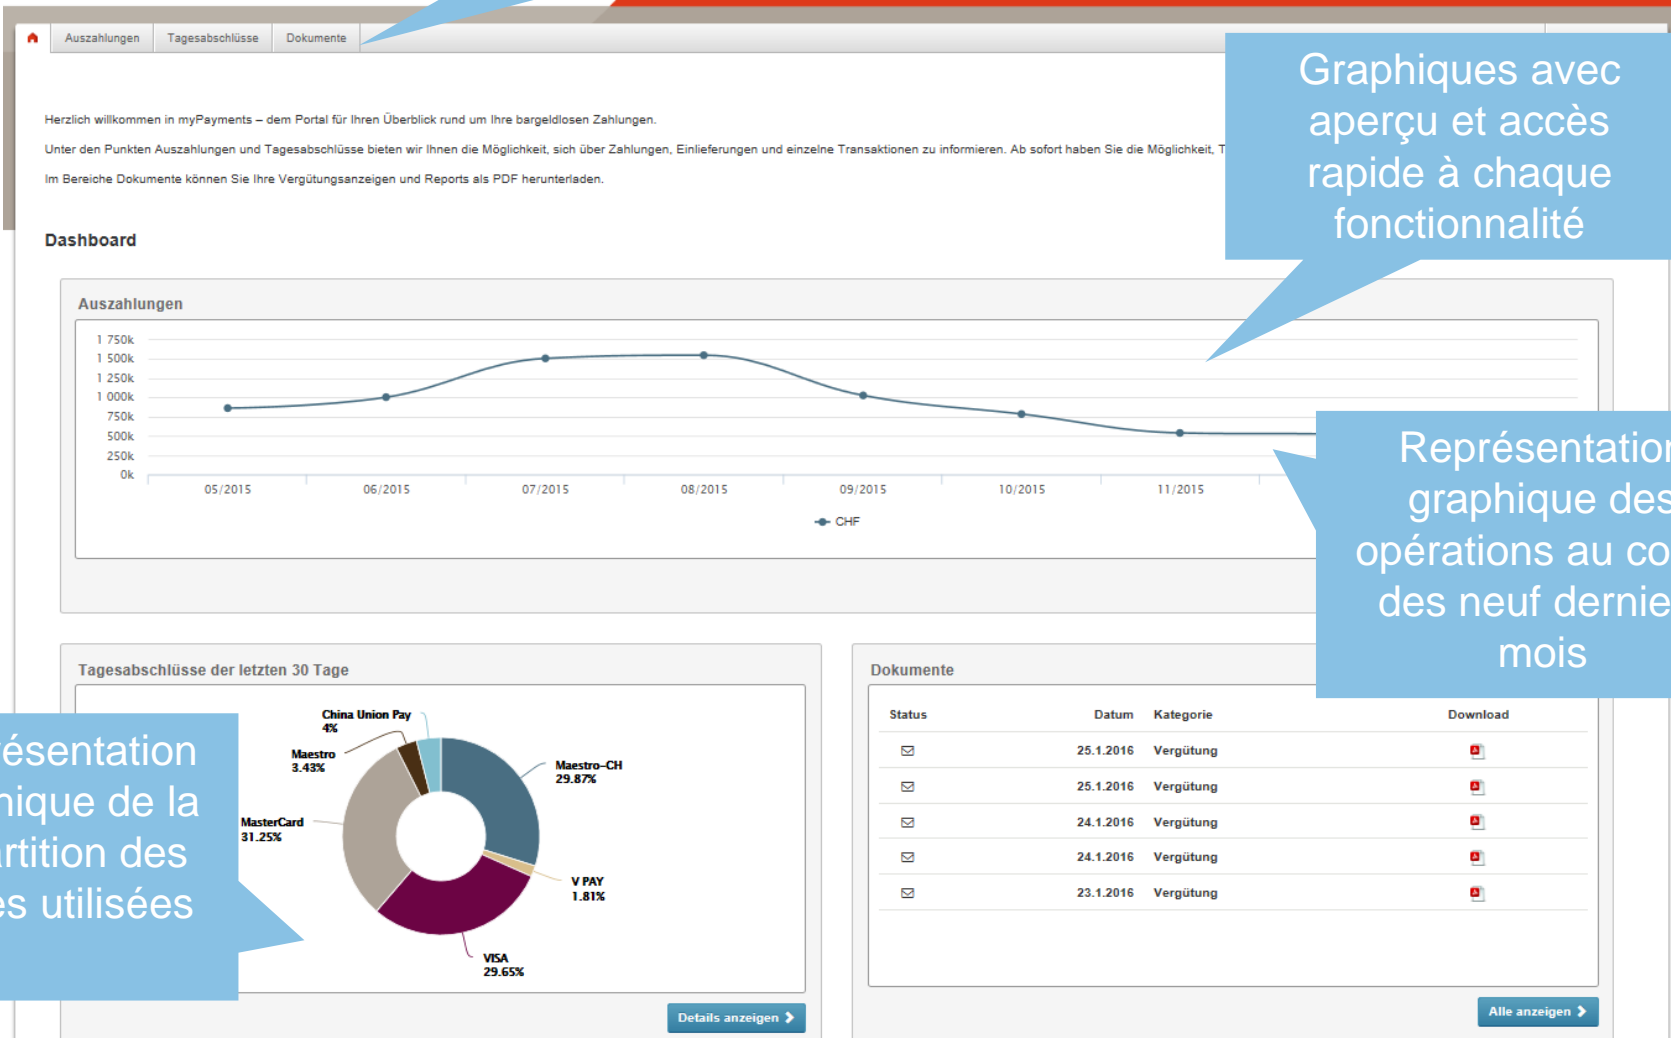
Auszahlungen | Tagesabschlüsse | Dokumente

Herzlich willkommen in myPayments – dem Portal für Ihren Überblick rund um Ihre bargeldlosen Zahlungen.

Unter den Punkten Auszahlungen und Tagesabschlüsse bieten wir Ihnen die Möglichkeit, sich über Zahlungen, Einlieferungen und einzelne Transaktionen zu informieren. Ab sofort haben Sie die Möglichkeit, T

Im Bereiche Dokumente können Sie Ihre Vergütungsanzeigen und Reports als PDF herunterladen.

Graphiques avec aperçu et accès rapide à chaque fonctionnalité

Dashboard

Auszahlungen

1 750k
1 500k
1 250k
1 000k
750k
500k
250k
0k

05/2015 06/2015 07/2015 08/2015 09/2015 10/2015 11/2015

CHF

Représentatio graphique des opérations au co des neuf dernie mois

Tagesabschlüsse der letzten 30 Tage

ésentation hique de la rtition des es utilisées

China Union Pay 4%
Maestro 3.43%
MasterCard 31.25%
Maestro-CH 29.87%
V PAY 1.81%
VISA 29.65%

Details anzeigen

Dokumente

| Status | Datum | Kategorie | Download |
|---|---|---|---|
| | 25.1.2016 | Vergütung | |
| | 25.1.2016 | Vergütung | |
| | 24.1.2016 | Vergütung | |
| | 24.1.2016 | Vergütung | |
| | 23.1.2016 | Vergütung | |

Alle anzeigen